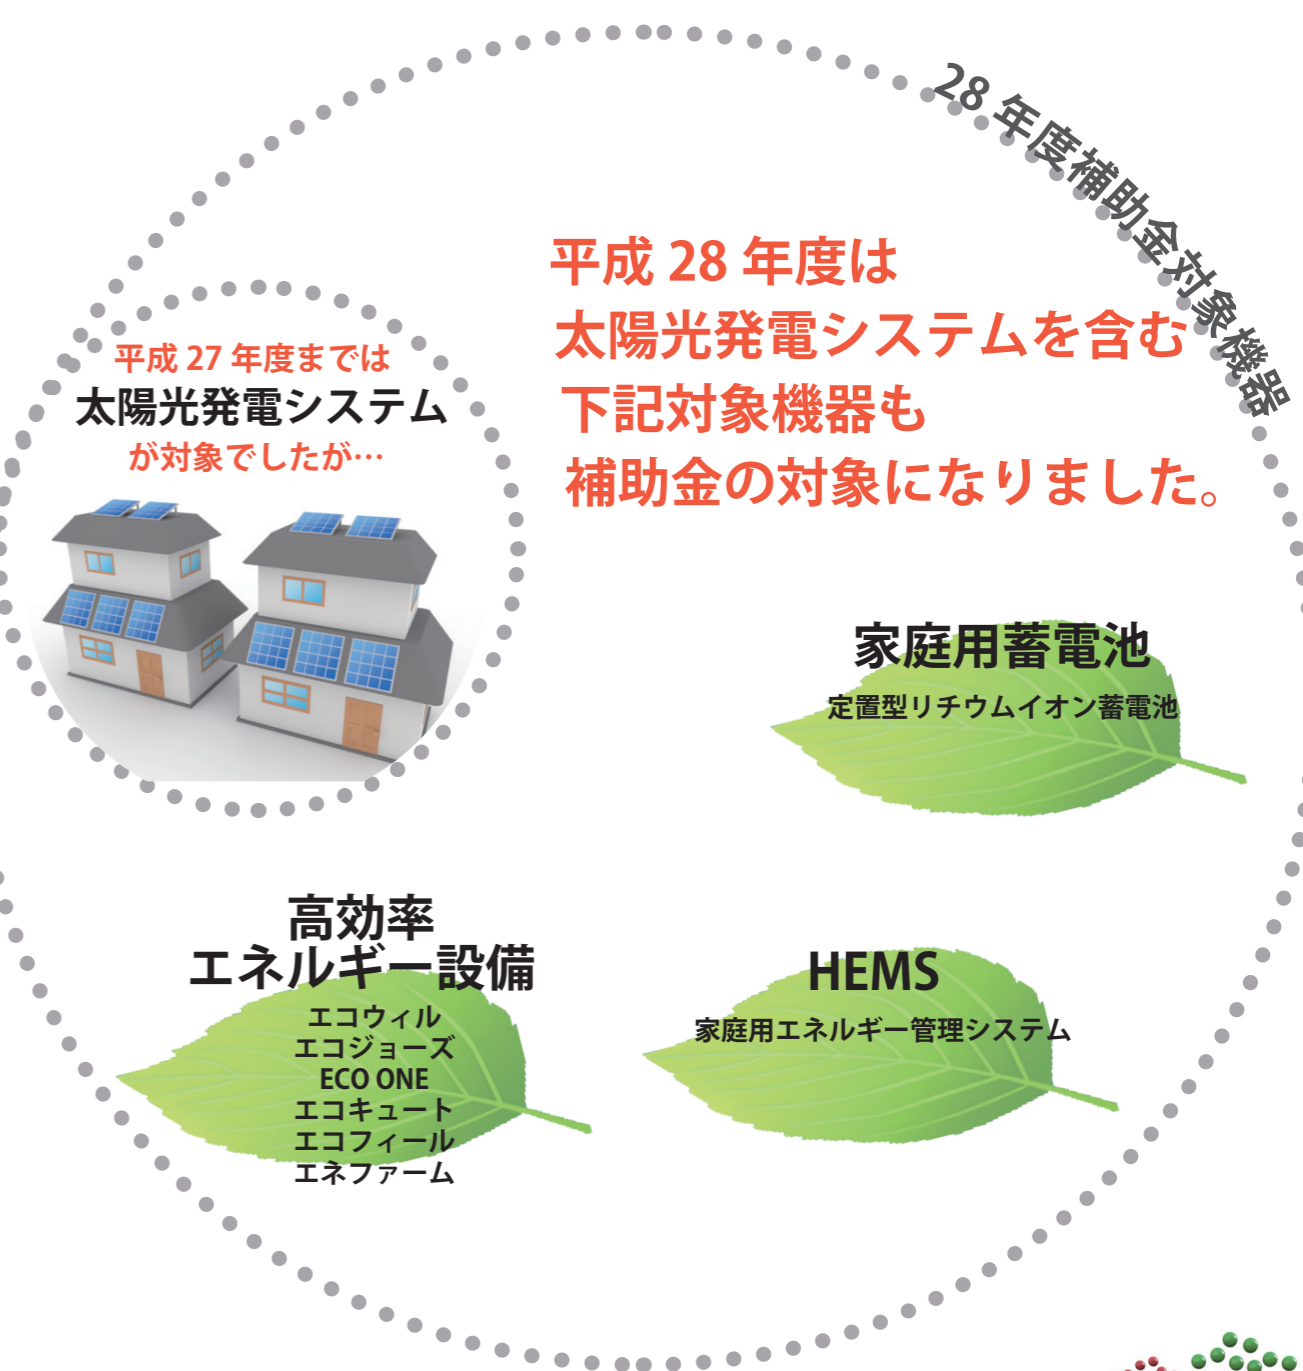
28 年度補助金対象機器

平成 28 年度は
太陽光発電システムを含む
下記対象機器も
補助金の対象になりました。

平成 27 年度までは
太陽光発電システム
が対象でしたが…

家庭用蓄電池
定置型リチウムイオン蓄電池

高効率
エネルギー設備
エコウィル
エコジョーズ
ECO ONE
エコキュート
エコフィール
エネファーム

HEMS
家庭用エネルギー管理システム